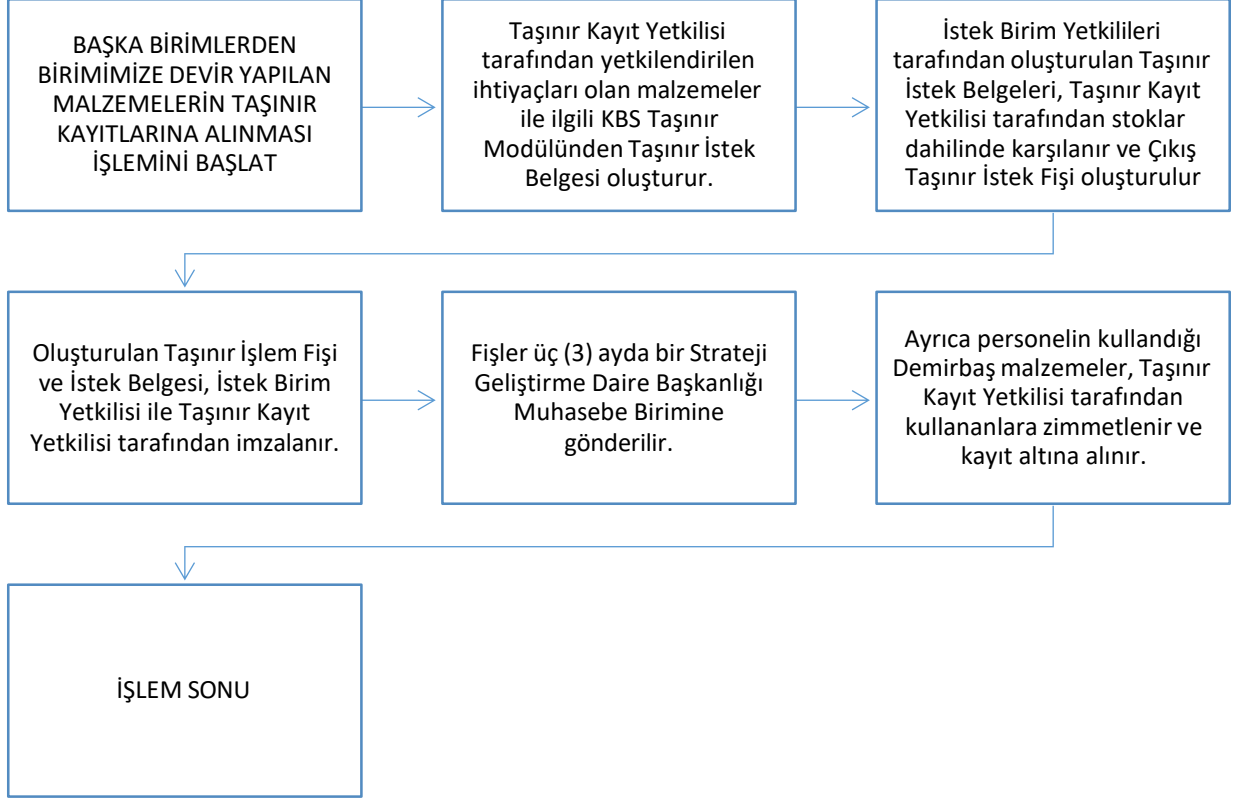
BAŞKA BİRİMLERDEN BİRİMİMİZE DEVİR YAPILAN MALZEMELERİN TAŞINIR KAYITLARINA ALINMASI İŞLEMİNİ BAŞLAT

Taşınır Kayıt Yetkilisi tarafından yetkilendirilen ihtiyaçları olan malzemeler ile ilgili KBS Taşınır Modülünden Taşınır İstek Belgesi oluşturur.

İstek Birim Yetkilileri tarafından oluşturulan Taşınır İstek Belgeleri, Taşınır Kayıt Yetkilisi tarafından stoklar dahilinde karşılanır ve Çıkış Taşınır İstek Fişi oluşturulur

Oluşturulan Taşınır İşlem Fişi ve İstek Belgesi, İstek Birim Yetkilisi ile Taşınır Kayıt Yetkilisi tarafından imzalanır.

Fişler üç (3) ayda bir Strateji Geliştirme Daire Başkanlığı Muhasebe Birimine gönderilir.

Ayrıca personelin kullandığı Demirbaş malzemeler, Taşınır Kayıt Yetkilisi tarafından kullananlara zimmetlenir ve kayıt altına alınır.

İŞLEM SONU